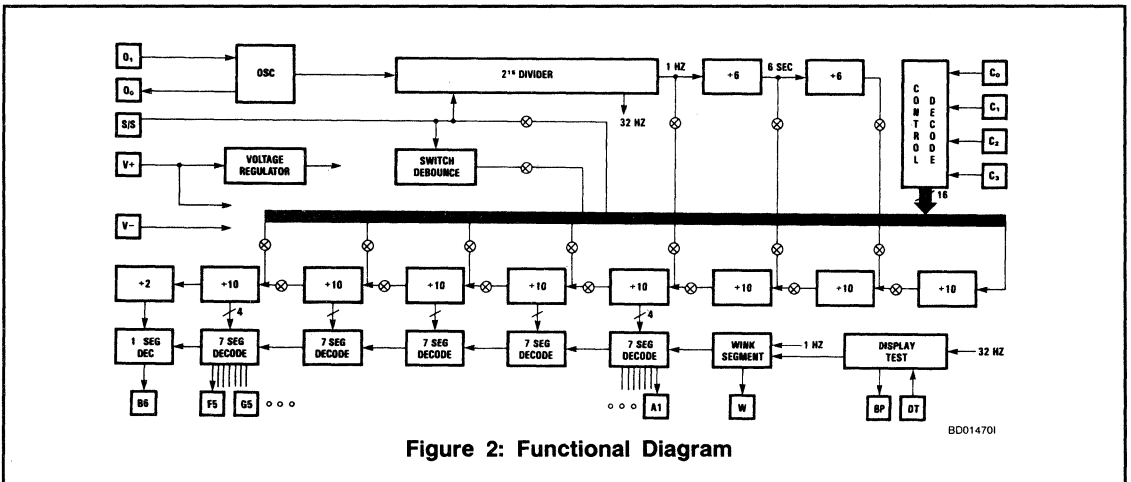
$O_1$

$O_0$

OSC

$2^{15}$ DIVIDER

1 HZ

÷6

6 SEC

÷6

CONTROL DECODE

$C_0$

$C_1$

$C_2$

$C_3$

32 HZ

S/S

V+

VOLTAGE REGULATOR

SWITCH DEBOUNCE

16

V−

÷2

÷10

4

÷10

÷10

÷10

÷10

4

÷10

÷10

÷10

1 SEG DEC

7 SEG DECODE

7 SEG DECODE

7 SEG DECODE

7 SEG DECODE

7 SEG DECODE

WINK SEGMENT

1 HZ

DISPLAY TEST

32 HZ

B6

F5

G5

○ ○ ○

○ ○ ○

A1

W

BP

DT

BD01470I

Figure 2: Functional Diagram